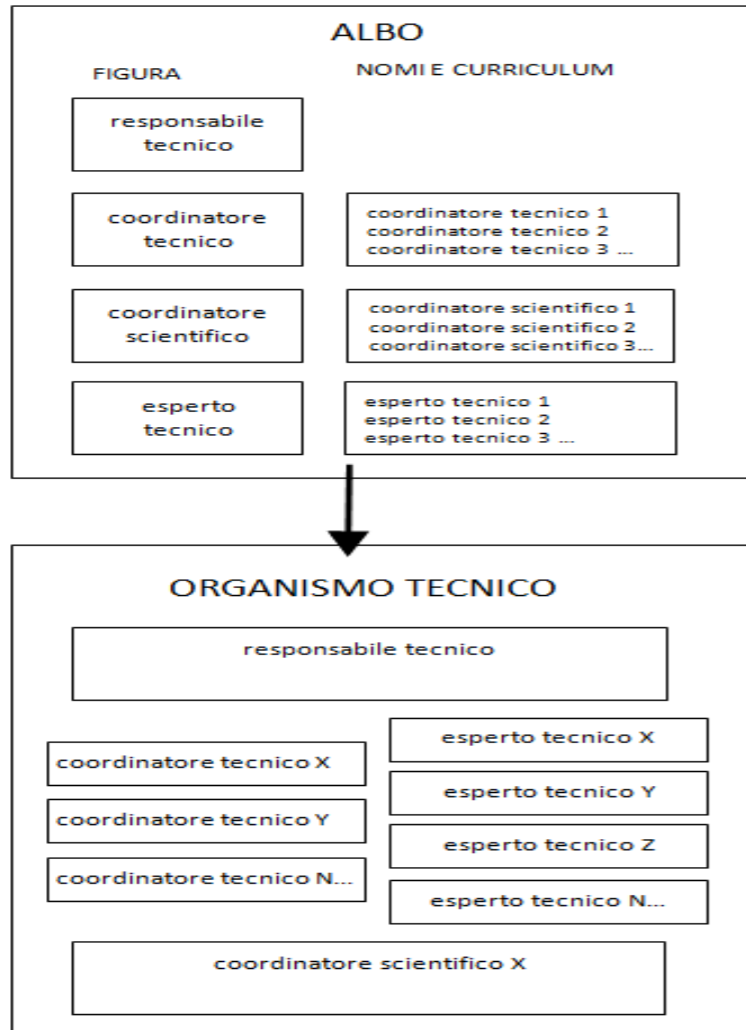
ALBO

FIGURA

NOMI E CURRICULUM

responsabile tecnico

coordinatore tecnico

coordinatore tecnico 1
coordinatore tecnico 2
coordinatore tecnico 3 ...

coordinatore scientifico

coordinatore scientifico 1
coordinatore scientifico 2
coordinatore scientifico 3...

esperto tecnico

esperto tecnico 1
esperto tecnico 2
esperto tecnico 3 ...

ORGANISMO TECNICO

responsabile tecnico

coordinatore tecnico X

coordinatore tecnico Y

coordinatore tecnico N...

esperto tecnico X

esperto tecnico Y

esperto tecnico Z

esperto tecnico N...

coordinatore scientifico X